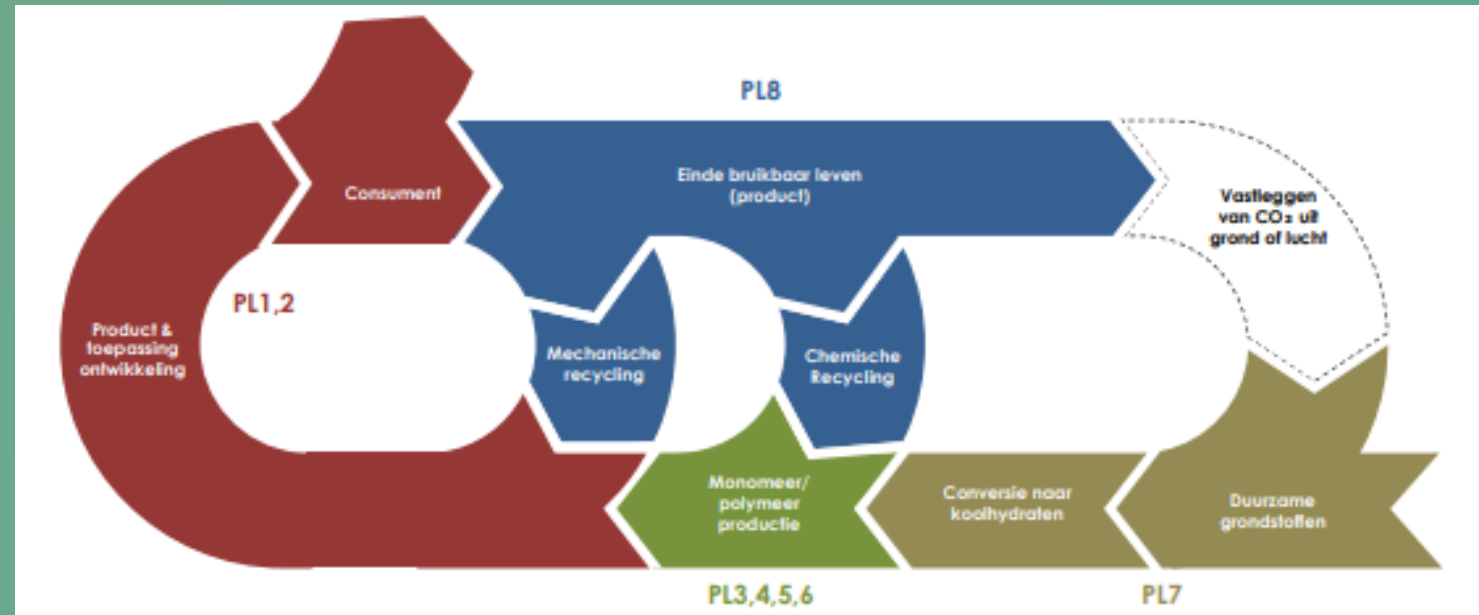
PL8

Consument

Einde bruikbaar leven (product)

Vastleggen van $CO_2$ uit grond of lucht

PL1,2

Product & toepassing ontwikkeling

Mechanische recycling

Chemische Recycling

Monomeer/ polymeer productie

Conversie naar koolhydraten

Duurzame grondstoffen

PL3,4,5,6

PL7